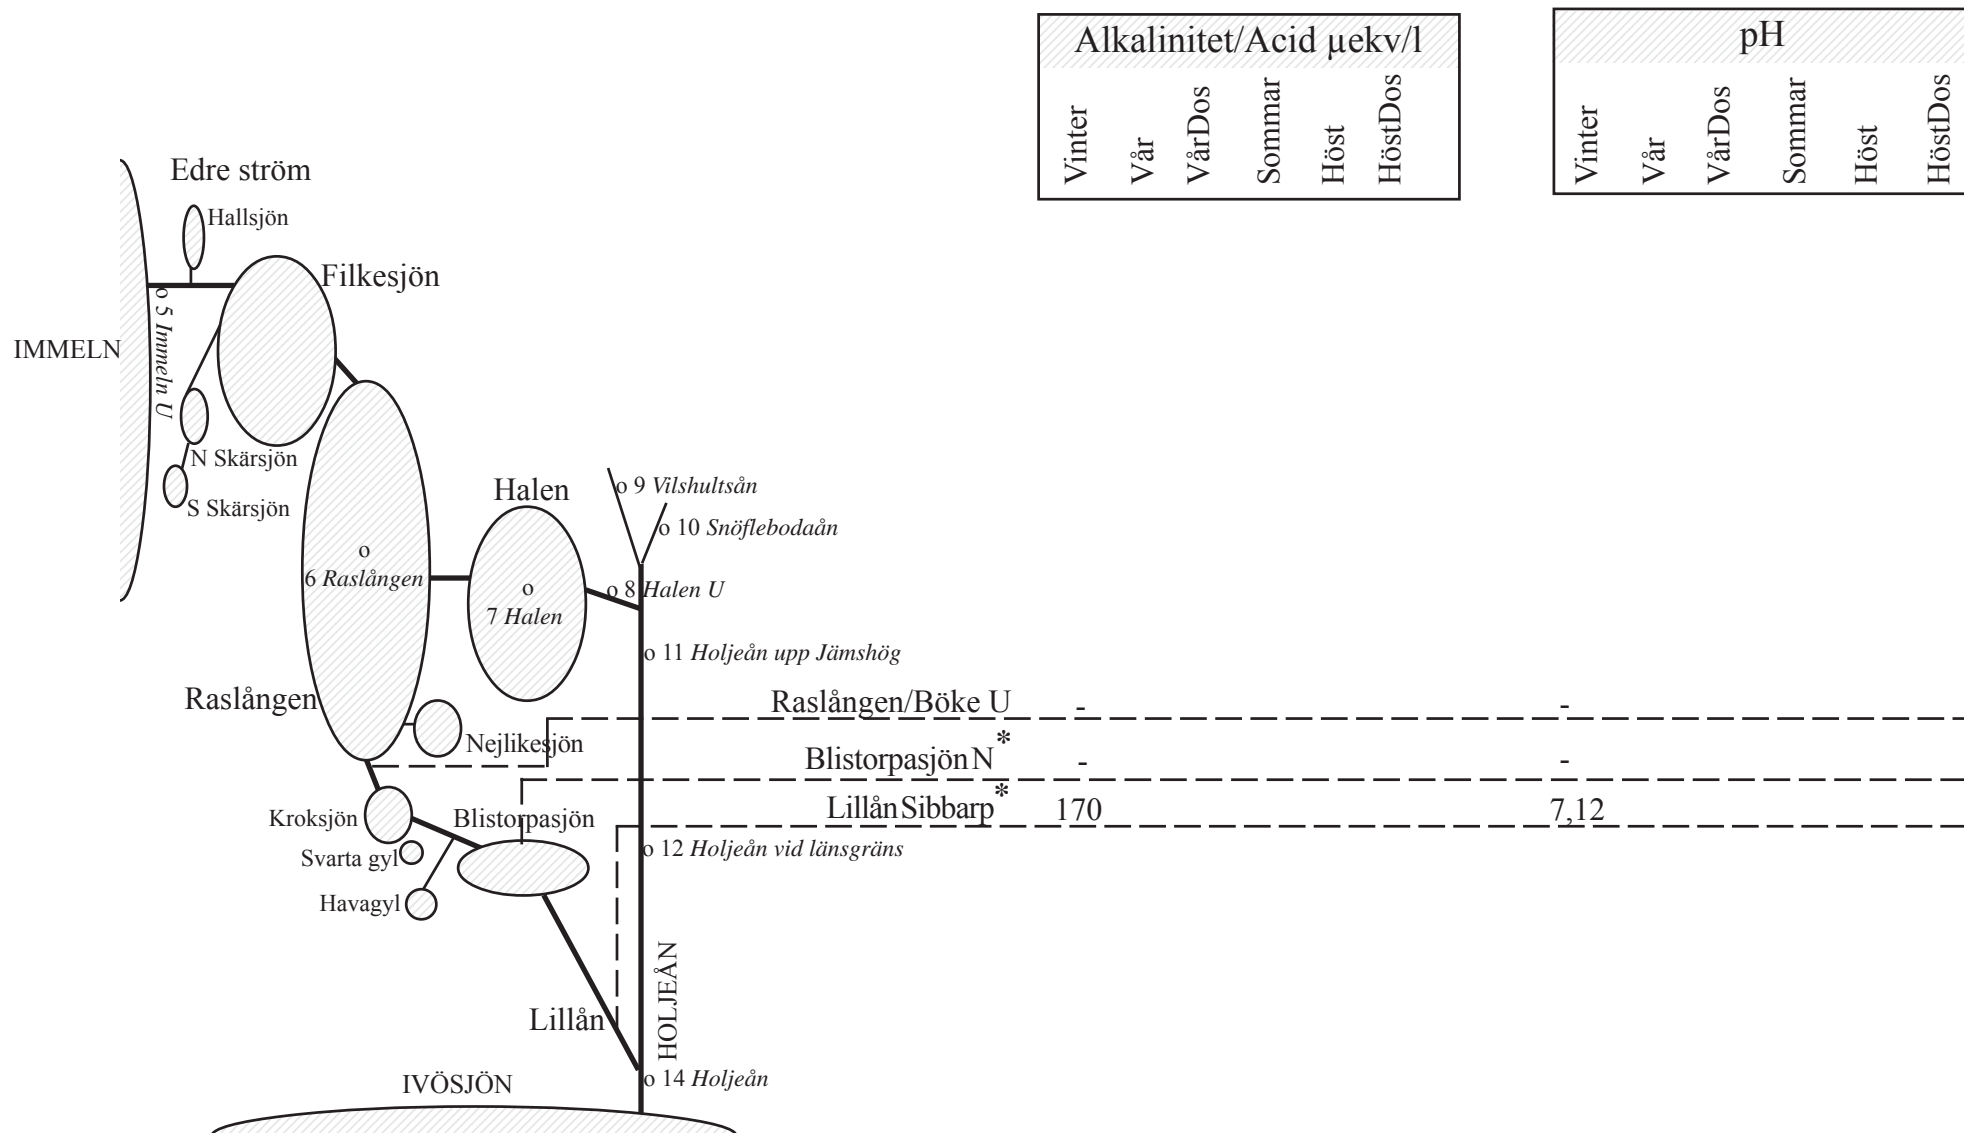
Alkalinitet/Acid µekv/l

| Vinter | Vår | VårDos | Sommar | Höst | HöstDos |
|---|---|---|---|---|---|

pH

| Vinter | Vår | VårDos | Sommar | Höst | HöstDos |
|---|---|---|---|---|---|

Edre ström
Hallsjön
Filkesjön
IMMELN
o 5 *Immeln U*
N Skärsjön
S Skärsjön
Halen
o 9 *Vilshultsån*
o 10 *Snöflebodaån*
o
6 *Raslången*
o
7 *Halen*
o 8 *Halen U*
o 11 *Holjeån upp Jämshög*
Raslången
Nejlikesjön
Raslången/Böke U - -
Blistorpasjön N* - -
Lillån Sibbarp* 170 7,12
Kroksjön
Blistorpasjön
Svarta gyl
Havagyl
o 12 *Holjeån vid länsgräns*
HOLJEÅN
Lillån
IVÖSJÖN
o 14 *Holjeån*